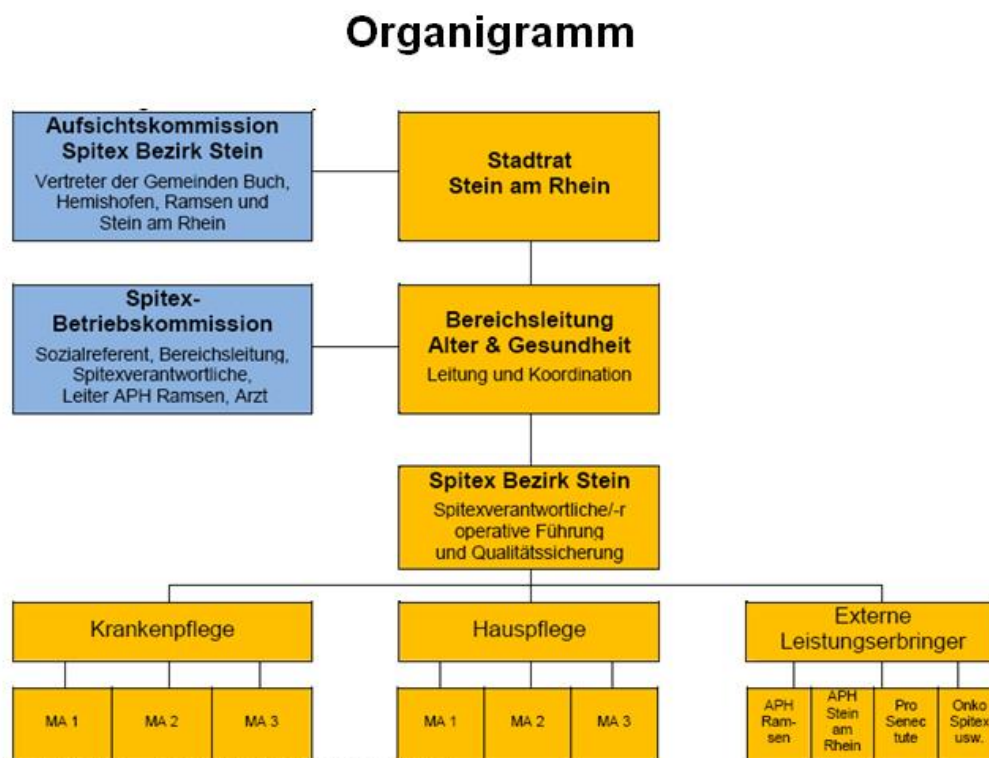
Organigramm

Aufsichtskommission Spitex Bezirk Stein
Vertreter der Gemeinden Buch, Hemishofen, Ramsen und Stein am Rhein

Stadtrat Stein am Rhein

Spitex-Betriebskommission
Sozialreferent, Bereichsleitung, Spitexverantwortliche, Leiter APH Ramsen, Arzt

Bereichsleitung Alter & Gesundheit
Leitung und Koordination

Spitex Bezirk Stein
Spitexverantwortliche/-r operative Führung und Qualitätssicherung

Krankenpflege

MA 1

MA 2

MA 3

Hauspflege

MA 1

MA 2

MA 3

Externe Leistungserbringer

APH Ramsen

APH Stein am Rhein

Pro Senectute

Onko Spitex usw.